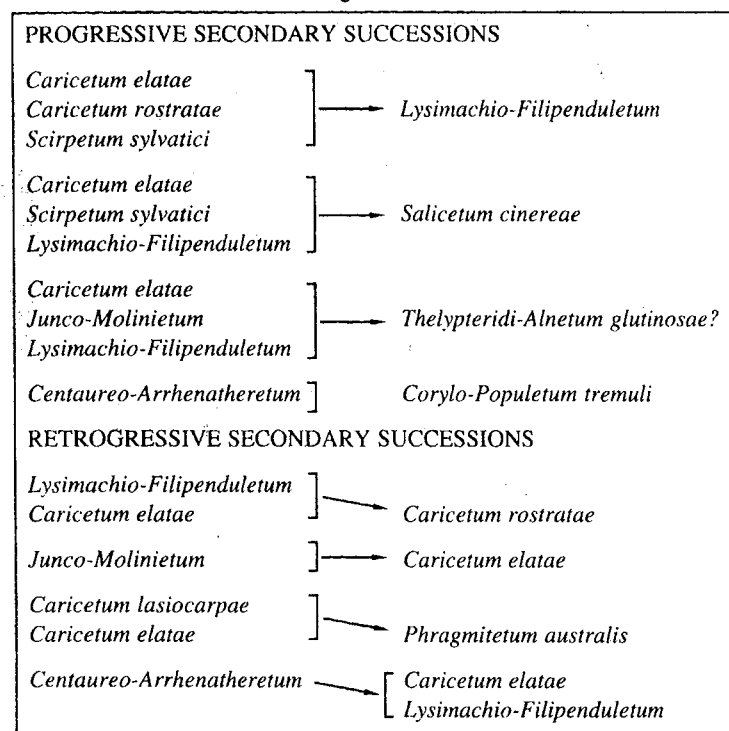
PROGRESSIVE SECONDARY SUCCESSIONS

Caricetum elatae
Caricetum rostratae
Scirpetum sylvatici
→ Lysimachio-Filipenduletum

Caricetum elatae
Scirpetum sylvatici
Lysimachio-Filipenduletum
→ Salicetum cinereae

Caricetum elatae
Junco-Molinietum
Lysimachio-Filipenduletum
→ Thelypteridi-Alnetum glutinosae?

Centaureo-Arrhenatheretum    Corylo-Populetum tremuli

RETROGRESSIVE SECONDARY SUCCESSIONS

Lysimachio-Filipenduletum
Caricetum elatae
→ Caricetum rostratae

Junco-Molinietum → Caricetum elatae

Caricetum lasiocarpae
Caricetum elatae
→ Phragmitetum australis

Centaureo-Arrhenatheretum → Caricetum elatae
Lysimachio-Filipenduletum